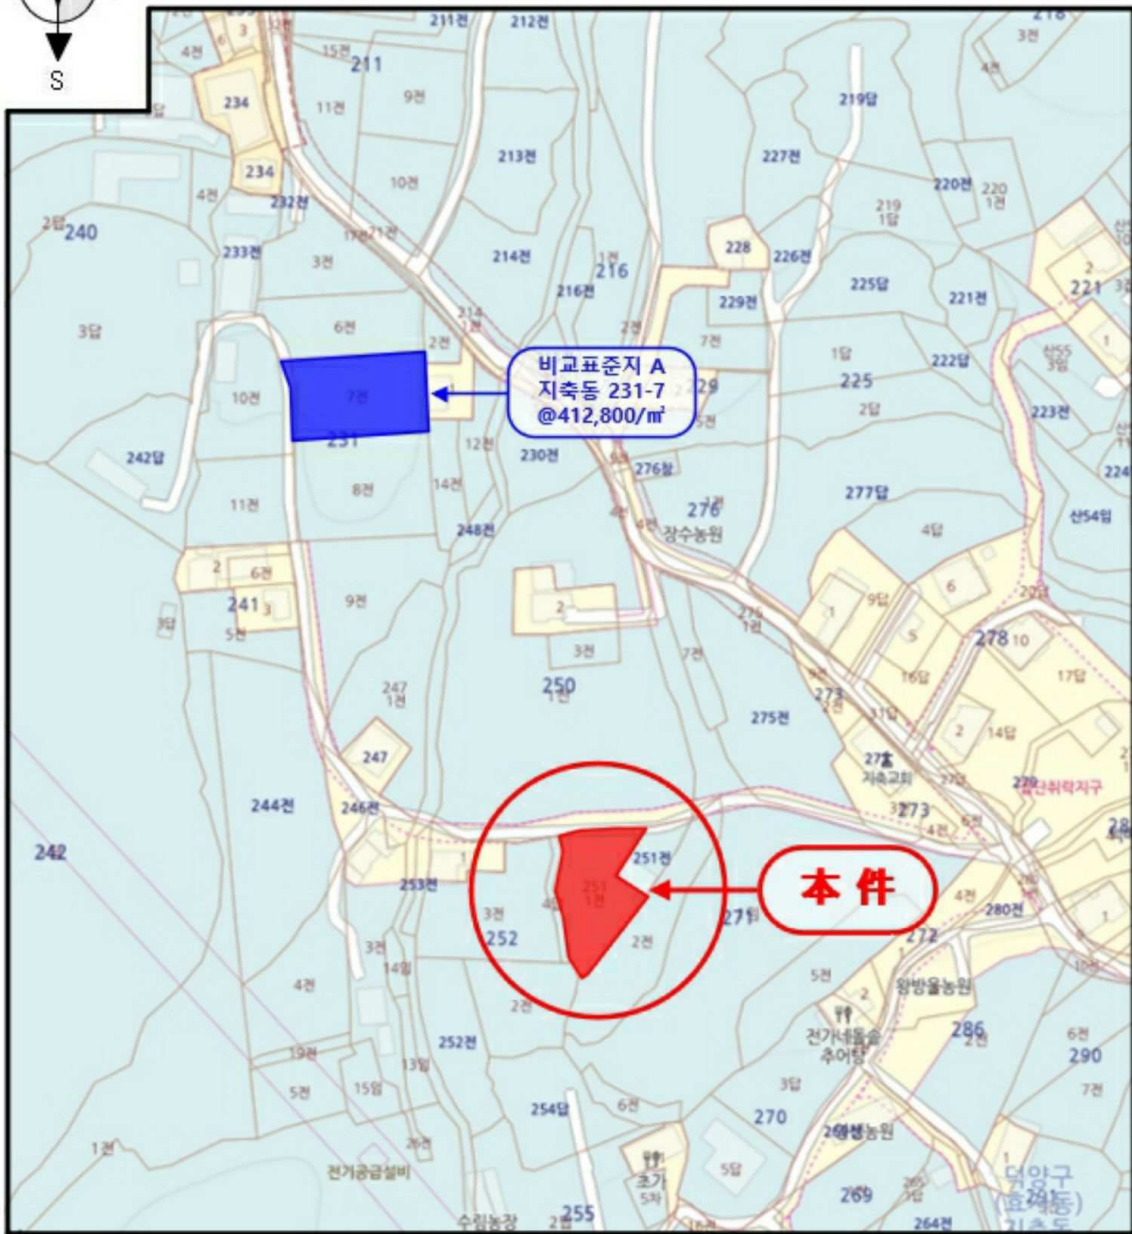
S

211전 212전 218 3전 4전 3 4전 15전 211 9전 234 11전 219답 213전 227전 234 10전 220전 220 1전 4전 232전 219 1답 2답 240 17전 21전 233전 3전 214전 1전 216 228 226전 225답 221전 221 216전 229전 3답 6전 214 1전 2전 2전 7전 1답 222답 225 10전 7전 229 2답 223전 231 12전 5전 242답 230전 8전 276창 276 277답 11전 14전 7전 248전 4전 장수농원 4답 산54답 2 6전 241 3 9전 2 9답 6 5 278 10 17답 3답 5전 3전 7전 276 1전 16답 247 1전 250 1전 273 2전 275전 3답 2 14답 247 273 지축교회 군사취락지구 244전 246전 3 273 4전 242 251전 1 253전 251 1전 4전 280전 3전 271 252 2전 272 3전 14답 5전 4전 2전 왕방울농원 2 286 252전 19전 6전 전기네올슬 추어탕 290 13답 2전 5전 15답 3답 7전 254답 6전 270 1전 26전 2 예쁜농원 5답 전기공급설비 조가 5자 269 덕양구 (효자동) 수림농장 2전 255 264전

비교표준지 A
지축동 231-7
@412,800/㎡

本 件